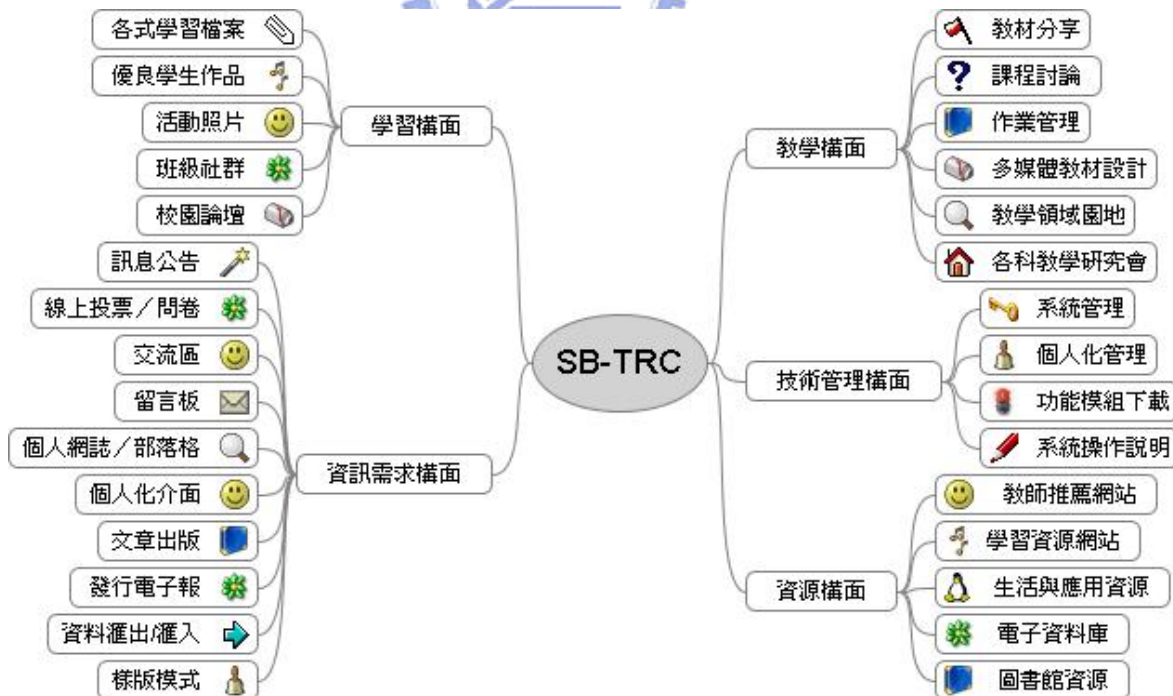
SB-TRC

學習構面
各式學習檔案
優良學生作品
活動照片
班級社群
校園論壇

資訊需求構面
訊息公告
線上投票／問卷
交流區
留言板
個人網誌／部落格
個人化介面
文章出版
發行電子報
資料匯出/匯入
樣版模式

教學構面
教材分享
課程討論
作業管理
多媒體教材設計
教學領域園地
各科教學研究會

技術管理構面
系統管理
個人化管理
功能模組下載
系統操作說明

資源構面
教師推薦網站
學習資源網站
生活與應用資源
電子資料庫
圖書館資源